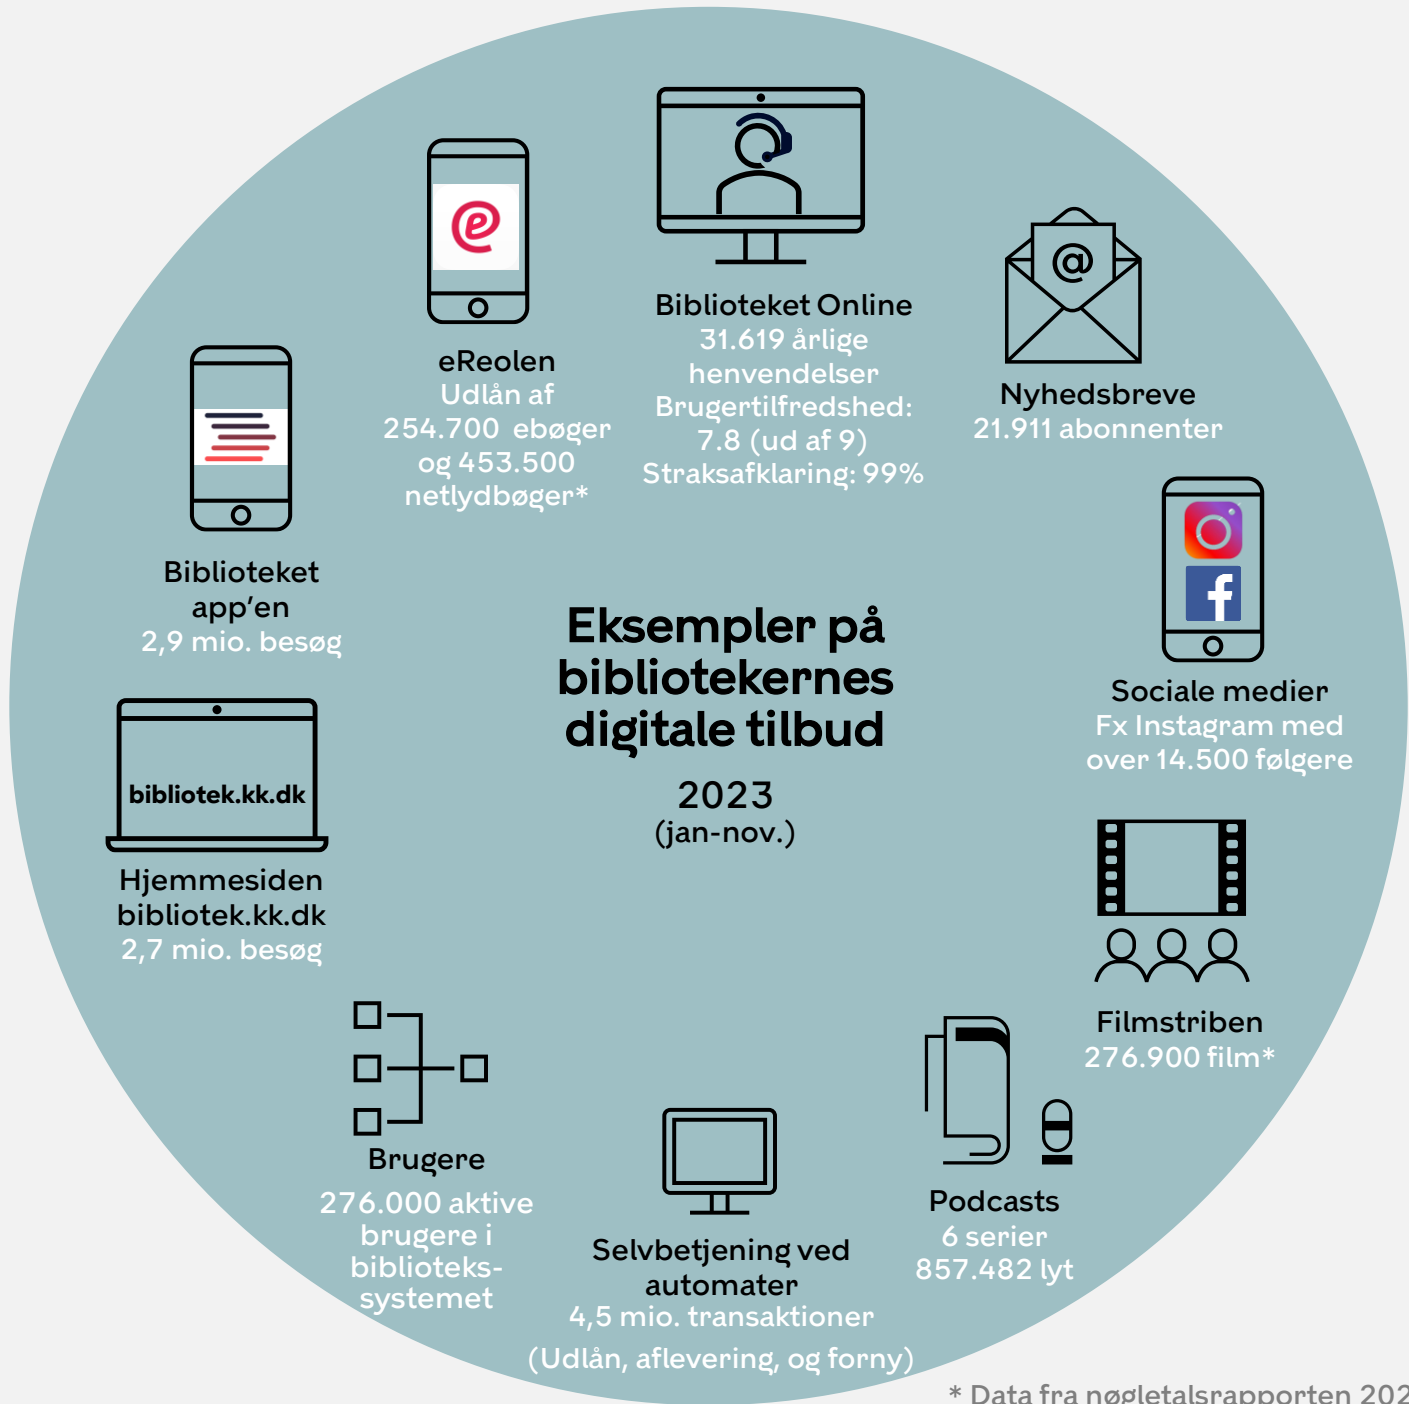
Eksempler på bibliotekernes digitale tilbud

2023
(jan-nov.)

eReolen
Udlån af 254.700 ebøger og 453.500 netlydbøger*

Biblioteket Online
31.619 årlige henvendelser
Brugertilfredshed: 7.8 (ud af 9)
Straksafklaring: 99%

Nyhedsbreve
21.911 abonnenter

Biblioteket app'en
2,9 mio. besøg

Sociale medier
Fx Instagram med over 14.500 følgere

bibliotek.kk.dk

Hjemmesiden bibliotek.kk.dk
2,7 mio. besøg

Filmstriben
276.900 film*

Brugere
276.000 aktive brugere i biblioteks-systemet

Selvbetjening ved automater
4,5 mio. transaktioner
(Udlån, aflevering, og forny)

Podcasts
6 serier
857.482 lyt

* Data fra nøgletalsrapporten 202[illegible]